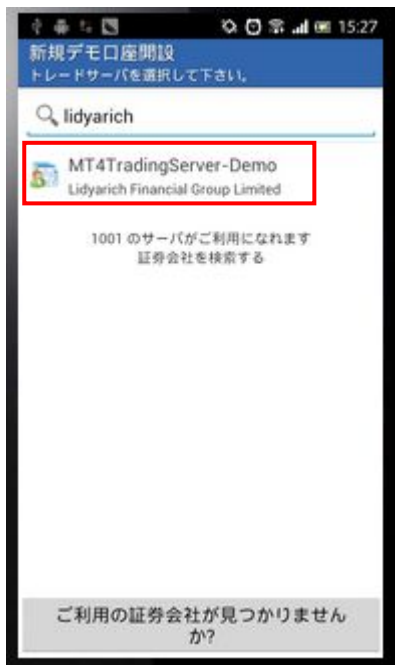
15:27

新規デモ口座開設
トレードサーバを選択して下さい。

lidyarich

MT4TradingServer-Demo
Lidyarich Financial Group Limited

1001 のサーバがご利用になれます
証券会社を検索する

ご利用の証券会社が見つかりませんか?